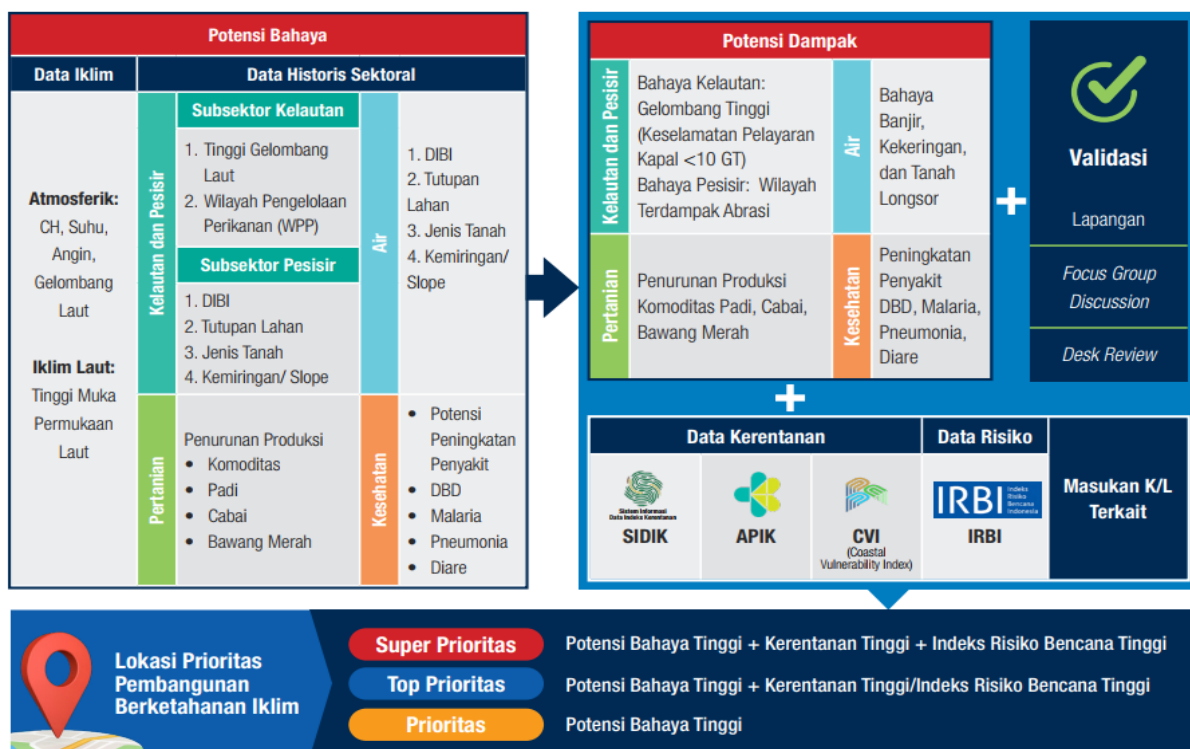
Potensi Bahaya

Data Iklim

Data Historis Sektoral

Atmosferik: CH, Suhu, Angin, Gelombang Laut

Iklim Laut: Tinggi Muka Permukaan Laut

Kelautan dan Pesisir

Subsektor Kelautan
1. Tinggi Gelombang Laut
2. Wilayah Pengelolaan Perikanan (WPP)

Subsektor Pesisir
1. DIBI
2. Tutupan Lahan
3. Jenis Tanah
4. Kemiringan/ Slope

Air
1. DIBI
2. Tutupan Lahan
3. Jenis Tanah
4. Kemiringan/ Slope

Pertanian
Penurunan Produksi
• Komoditas
• Padi
• Cabai
• Bawang Merah

Kesehatan
• Potensi Peningkatan Penyakit
• DBD
• Malaria
• Pneumonia
• Diare

Potensi Dampak

Kelautan dan Pesisir
Bahaya Kelautan: Gelombang Tinggi (Keselamatan Pelayaran Kapal <10 GT)
Bahaya Pesisir: Wilayah Terdampak Abrasi

Air
Bahaya Banjir, Kekeringan, dan Tanah Longsor

Pertanian
Penurunan Produksi Komoditas Padi, Cabai, Bawang Merah

Kesehatan
Peningkatan Penyakit DBD, Malaria, Pneumonia, Diare

+

Validasi

Lapangan

Focus Group Discussion

Desk Review

+

Data Kerentanan

Sistem Informasi Data Indeks Kerentanan
SIDIK

APIK

CVI (Coastal Vulnerability Index)

Data Risiko

IRBI Indeks Risiko Bencana Indonesia
IRBI

Masukan K/L Terkait

Lokasi Prioritas Pembangunan Berketahanan Iklim

Super Prioritas
Potensi Bahaya Tinggi + Kerentanan Tinggi + Indeks Risiko Bencana Tinggi

Top Prioritas
Potensi Bahaya Tinggi + Kerentanan Tinggi/Indeks Risiko Bencana Tinggi

Prioritas
Potensi Bahaya Tinggi